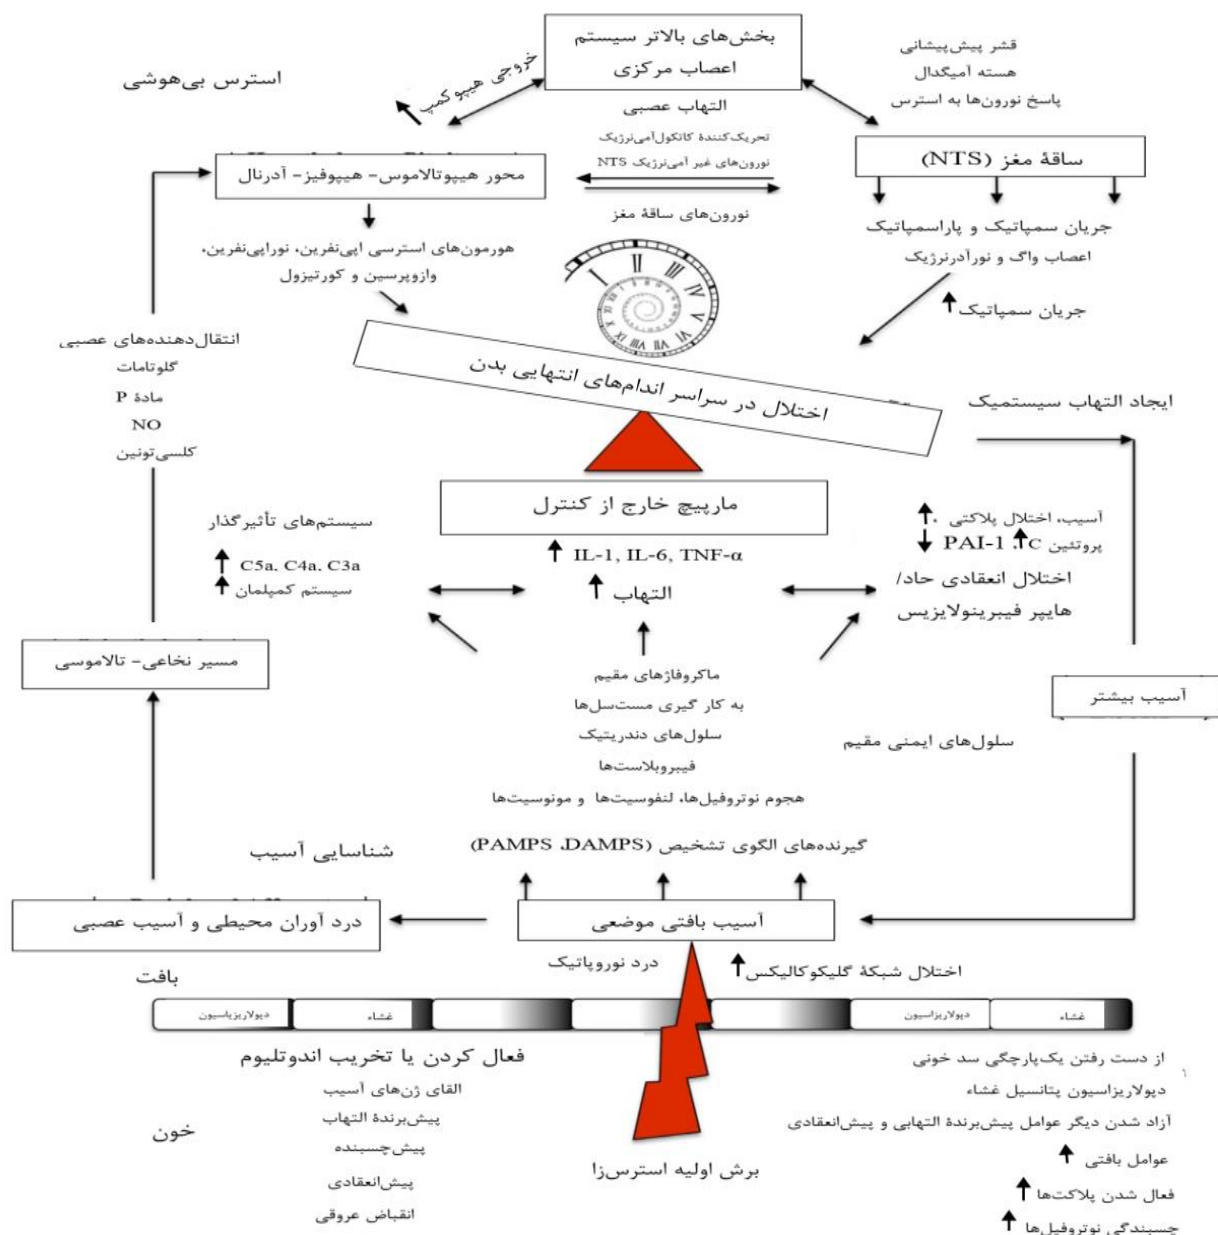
بخش‌های بالاتر سیستم اعصاب مرکزی

استرس بی‌هوشی

خروجی هیپوکمپ

قشر پیش‌پیشانی
هسته آمیگدال
پاسخ نورون‌ها به استرس

التهاب عصبی
تحریک‌کنندهٔ کاتکول‌آمی‌نرژیک
نورون‌های غیر آمی‌نرژیک NTS

محور هیپوتالاموس- هیپوفیز- آدرنال

ساقهٔ مغز (NTS)

نورون‌های ساقهٔ مغز

جریان سمپاتیک و پاراسمپاتیک
اعصاب واگ و نورآدرنرژیک

هورمون‌های استرسی اپی‌نفرین، نوراپی‌نفرین، وازوپرسین و کورتیزول

جریان سمپاتیک

انتقال‌دهنده‌های عصبی
گلوتامات
مادهٔ P
NO
کلسی‌تونین

اختلال در سراسر اندام‌های انتهایی بدن

ایجاد التهاب سیستمیک

مارپیچ خارج از کنترل

سیستم‌های تأثیرگذار
C5a، C4a، C3a
سیستم کمپلمان

IL-1, IL-6, TNF-α
التهاب

آسیب، اختلال پلاکتی،
پروتئین C، PAI-1
اختلال انعقادی حاد/
هایپر فیبرینولایزیس

مسیر نخاعی- تالاموسی

ماکروفاژهای مقیم
به کار گیری مست‌سل‌ها
سلول‌های دندریتیک
فیبروبلاست‌ها
هجوم نوتروفیل‌ها، لنفوسیت‌ها و مونوسیت‌ها

آسیب بیشتر

سلول‌های ایمنی مقیم

شناسایی آسیب

گیرنده‌های الگوی تشخیص (PAMPS ،DAMPS)

درد آوران محیطی و آسیب عصبی

آسیب بافتی موضعی

درد نوروپاتیک

اختلال شبکهٔ گلیکوکالیکس

بافت

دپولاریزاسیون
غشاء
دپولاریزاسیون
غشاء

فعال کردن یا تخریب اندوتلیوم
القای ژن‌های آسیب
پیش‌برندهٔ التهاب
پیش‌چسبنده
پیش‌انعقادی
انقباض عروقی

خون

برش اولیه استرس‌زا

از دست رفتن یک‌پارچگی سد خونی
دپولاریزاسیون پتانسیل غشاء
آزاد شدن دیگر عوامل پیش‌برندهٔ التهابی و پیش‌انعقادی
عوامل بافتی
فعال شدن پلاکت‌ها
چسبندگی نوتروفیل‌ها